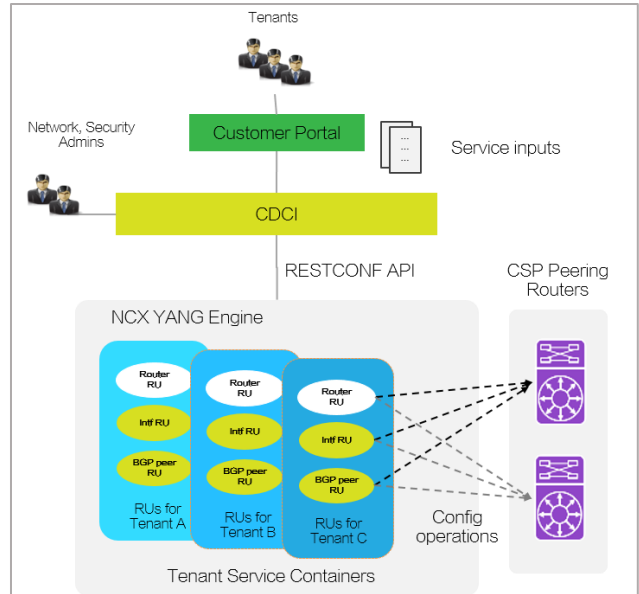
Tenants

Network, Security Admins

Customer Portal

Service inputs

CDCI

RESTCONF API

CSP Peering Routers

NCX YANG Engine

Router RU

Intf RU

BGP peer RU

RUs for Tenant A

Router RU

Intf RU

BGP peer RU

RUs for Tenant B

Router RU

Intf RU

BGP peer RU

RUs for Tenant C

Config operations

Tenant Service Containers